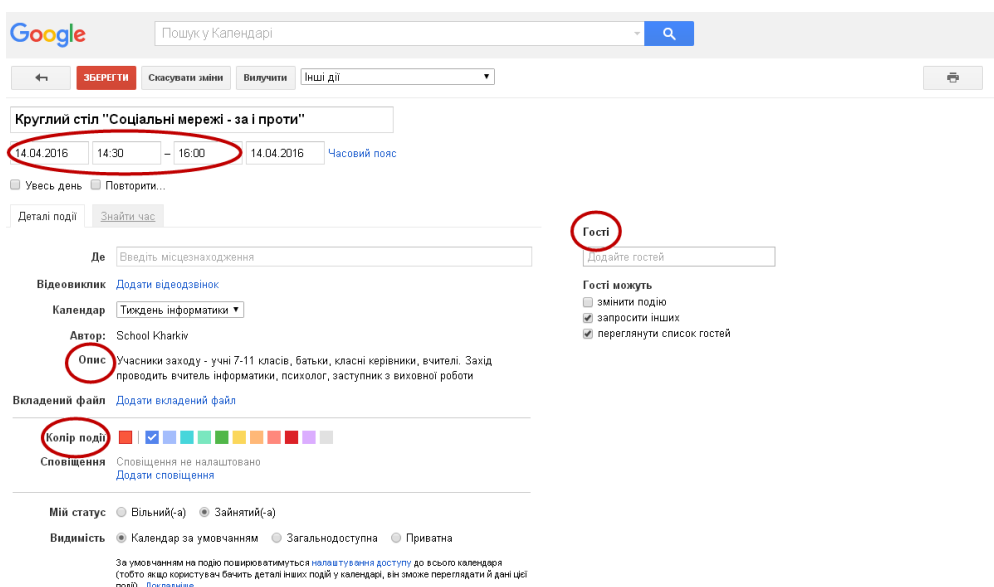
Google

Пошук у Календарі

ЗБЕРЕГТИ Скасувати зміни Вилучити Інші дії

Круглий стіл "Соціальні мережі - за і проти"

14.04.2016 14:30 – 16:00 14.04.2016 Часовий пояс

Увесь день Повторити...

Деталі події Знайти час

Де Введіть місцезнаходження

Відеовиклик Додати відеодзвінок

Календар Тиждень інформатики

Автор: School Kharkiv

Опис Учасники заходу - учні 7-11 класів, батьки, класні керівники, вчителі. Захід проводить вчитель інформатики, психолог, заступник з виховної роботи

Вкладений файл Додати вкладений файл

Колір події

Сповіщення Сповіщення не налаштовано
Додати сповіщення

Мій статус Вільний(-а) Зайнятий(-а)

Видимість Календар за умовчанням Загальнодоступна Приватна

За умовчанням на подію поширюватимуться налаштування доступу до всього календаря (тобто якщо користувач бачить деталі інших подій у календарі, він зможе переглядати й дані цієї події). Докладніше

Гості

Додайте гостей

Гості можуть
змінити подію
запросити інших
переглянути список гостей